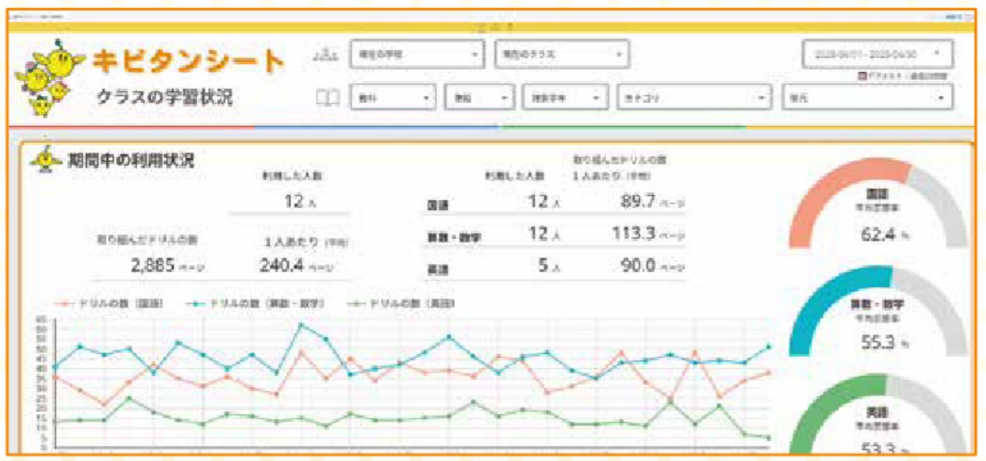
キビタンシート

クラスの学習状況

現在の学校

現在のクラス

2023/01/01 - 2023/04/30

教科

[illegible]

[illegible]

カテゴリ

単元

期間中の利用状況

利用した人数

12 人

取り組んだドリルの数

2,885 ページ

1人あたり（平均）

240.4 ページ

| | 利用した人数 | 取り組んだドリルの数 1人あたり（平均） |
|---|---|---|
| 国語 | 12 人 | 89.7 ページ |
| 算数・数学 | 12 人 | 113.3 ページ |
| 英語 | 5 人 | 90.0 ページ |

ドリルの数（国語）

ドリルの数（算数・数学）

ドリルの数（英語）

60 55 50 45 40 35 30 25 20 15 10 5 0

国語
平均習得率
62.4 %

算数・数学
平均習得率
55.3 %

英語
平均習得率
53.3 %